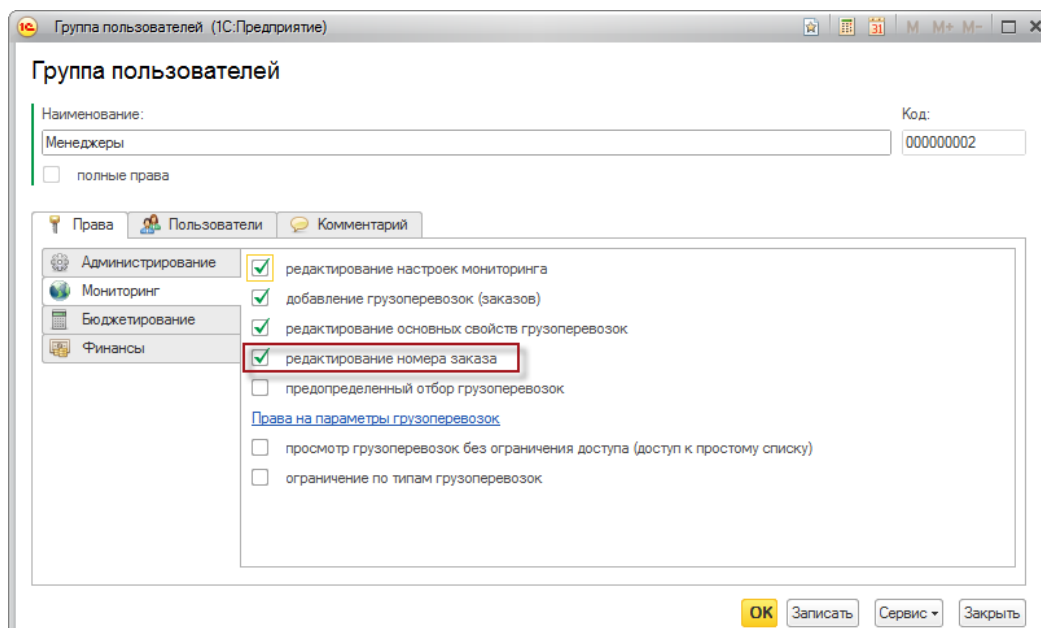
Группа пользователей (1С:Предприятие)

M M+ M-

Группа пользователей

Наименование:

Менеджеры

Код:

000000002

полные права

Права

Пользователи

Комментарий

Администрирование

Мониторинг

Бюджетирование

Финансы

редактирование настроек мониторинга

добавление грузоперевозок (заказов)

редактирование основных свойств грузоперевозок

редактирование номера заказа

предопределенный отбор грузоперевозок

Права на параметры грузоперевозок

просмотр грузоперевозок без ограничения доступа (доступ к простому списку)

ограничение по типам грузоперевозок

OK

Записать

Сервис

Закрыть